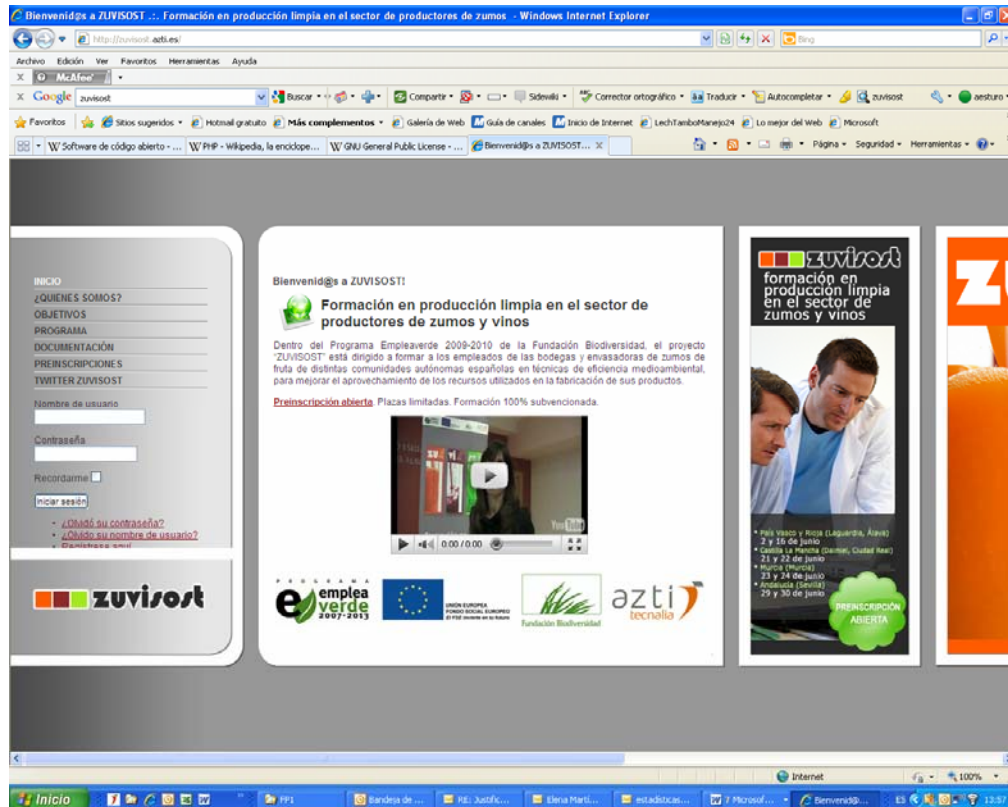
Bienvenid@s a ZUVISOST .:. Formación en producción limpia en el sector de productores de zumos - Windows Internet Explorer

http://zuvisost.azti.es/

Bing

Archivo Edición Ver Favoritos Herramientas Ayuda

McAfee

Google zuvisost

Buscar • Compartir • Sidewiki • Corrector ortográfico • Traducir • Autocompletar • zuvisost aesturo •

Favoritos Sitios sugeridos • Hotmail gratuito Más complementos • Galería de Web Guía de canales Inicio de Internet LechTamboManejo24 Lo mejor del Web Microsoft

Software de código abierto - ... PHP - Wikipedia, la enciclope... GNU General Public License - ... Bienvenid@s a ZUVISOST...

Página • Seguridad • Herramientas •

INICIO
¿QUIENES SOMOS?
OBJETIVOS
PROGRAMA
DOCUMENTACIÓN
PREINSCRIPCIONES
TWITTER ZUVISOST

Nombre de usuario

Contraseña

Recordarme

Iniciar sesión

• ¿Olvidó su contraseña?
• ¿Olvidó su nombre de usuario?
• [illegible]

zuvisost

Bienvenid@s a ZUVISOST!

Formación en producción limpia en el sector de productores de zumos y vinos

Dentro del Programa Empleaverde 2009-2010 de la Fundación Biodiversidad, el proyecto "ZUVISOST" está dirigido a formar a los empleados de las bodegas y envasadoras de zumos de fruta de distintas comunidades autónomas españolas en técnicas de eficiencia medioambiental, para mejorar el aprovechamiento de los recursos utilizados en la fabricación de sus productos.

Preinscripción abierta. Plazas limitadas. Formación 100% subvencionada.

YouTube

0:00 / 0:00

PROGRAMA emplea verde 2007-2013

UNIÓN EUROPEA FONDO SOCIAL EUROPEO El FSE invierte en tu futuro

Fundación Biodiversidad

azti tecnalia

zuvisost
formación en producción limpia en el sector de zumos y vinos

• País Vasco y Rioja (Laguardia, Álava) 2 y 16 de junio
• Castilla La Mancha (Daimiel, Ciudad Real) 21 y 22 de junio
• Murcia (Murcia) 23 y 24 de junio
• Andalucía (Sevilla) 29 y 30 de junio

PREINSCRIPCIÓN ABIERTA

ZU

Internet 100%

Inicio PP1 Bandeja de ... RE: Justific... Elena Martí... estadísticas... 7 Microsof... Bienvenid@... ES 13:5